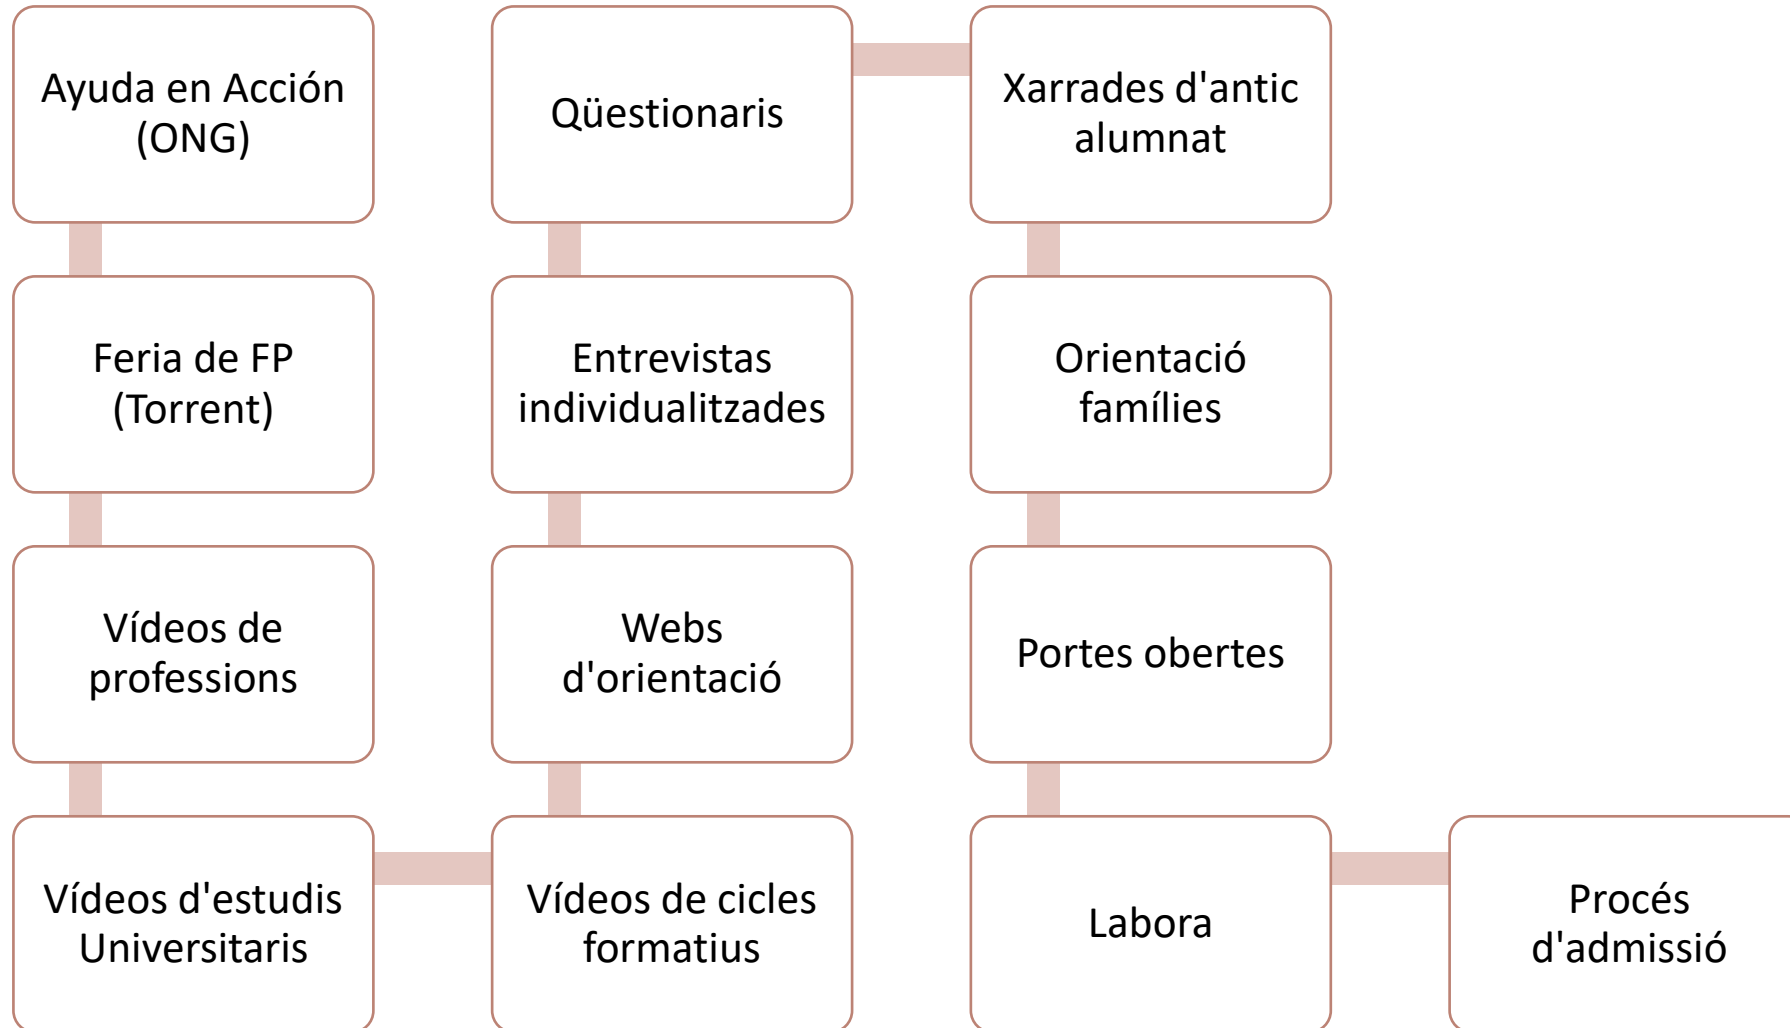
Ayuda en Acción (ONG)

Feria de FP (Torrent)

Vídeos de professions

Vídeos d'estudis Universitaris

Vídeos de cicles formatius

Webs d'orientació

Entrevistas individualitzades

Qüestionaris

Xarrades d'antic alumnat

Orientació famílies

Portes obertes

Labora

Procés d'admissió